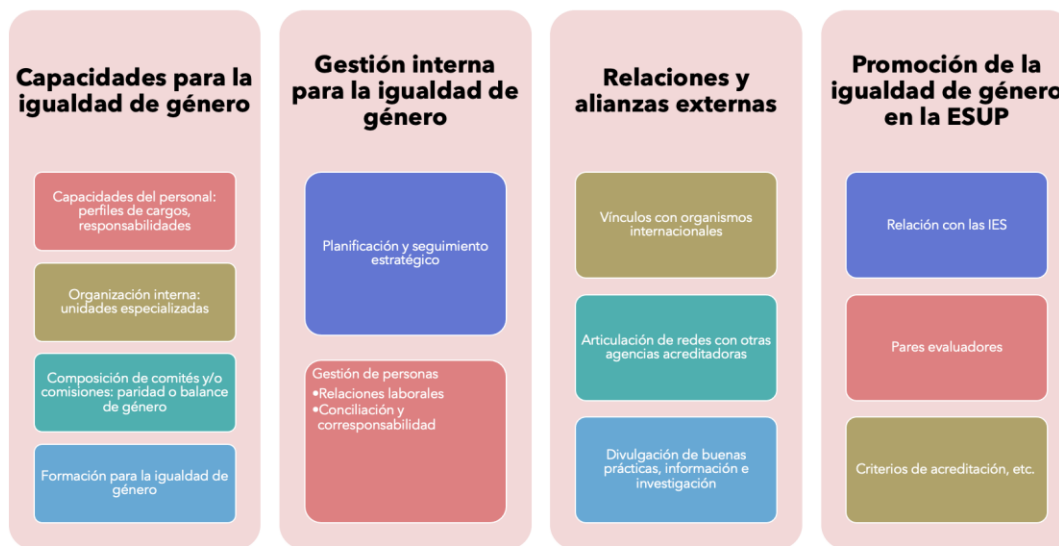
Capacidades para la igualdad de género

Capacidades del personal: perfiles de cargos, responsabilidades

Organización interna: unidades especializadas

Composición de comités y/o comisiones: paridad o balance de género

Formación para la igualdad de género

Gestión interna para la igualdad de género

Planificación y seguimiento estratégico

Gestión de personas
•Relaciones laborales
•Conciliación y corresponsabilidad

Relaciones y alianzas externas

Vínculos con organismos internacionales

Articulación de redes con otras agencias acreditadoras

Divulgación de buenas prácticas, información e investigación

Promoción de la igualdad de género en la ESUP

Relación con las IES

Pares evaluadores

Criterios de acreditación, etc.